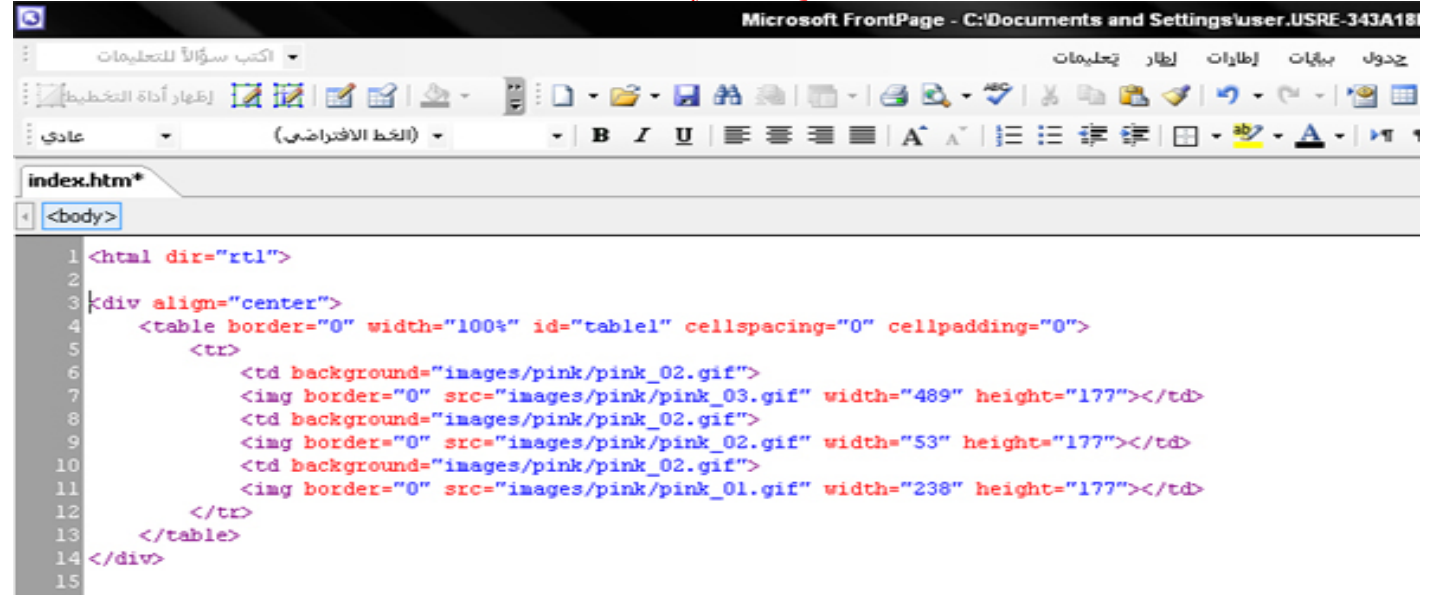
Microsoft FrontPage - C:\Documents and Settings\user.USRE-343A18

اكتب سؤالاً للتعليمات

جدول بيانات إطارات إطار تعليمات

إظهار أداة التخطيط

عادي (الخط الافتراضي)

index.htm*

<body>

1 <html dir="rtl">
2
3 <div align="center">
4 <table border="0" width="100%" id="table1" cellspacing="0" cellpadding="0">
5 <tr>
6 <td background="images/pink/pink_02.gif">
7 <img border="0" src="images/pink/pink_03.gif" width="489" height="177"></td>
8 <td background="images/pink/pink_02.gif">
9 <img border="0" src="images/pink/pink_02.gif" width="53" height="177"></td>
10 <td background="images/pink/pink_02.gif">
11 <img border="0" src="images/pink/pink_01.gif" width="238" height="177"></td>
12 </tr>
13 </table>
14 </div>
15